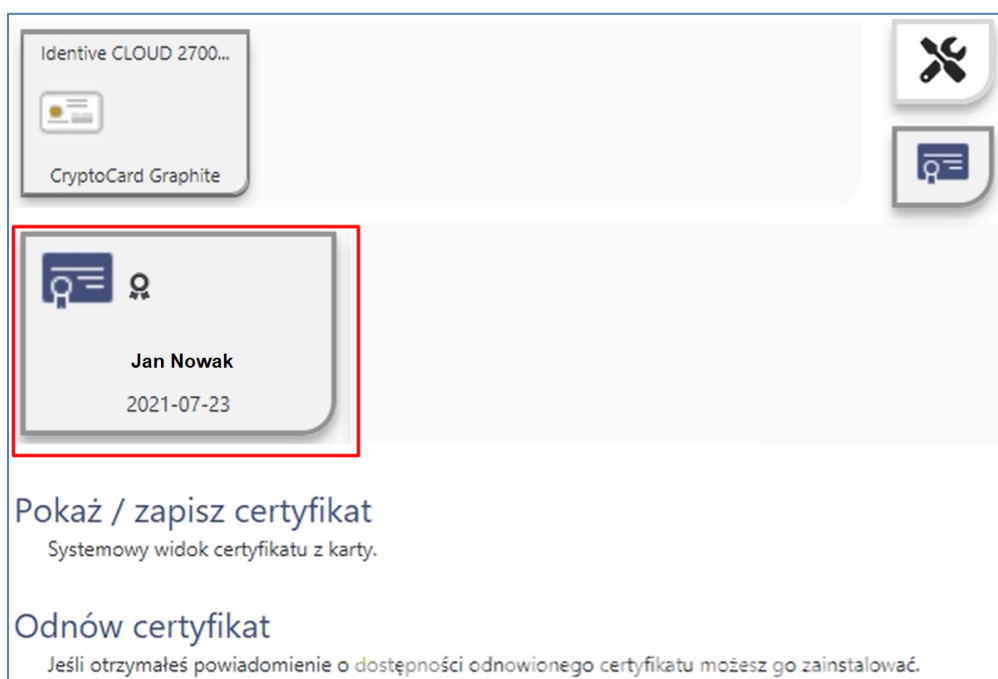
Identive CLOUD 2700...

CryptoCard Graphite

Jan Nowak

2021-07-23

Pokaż / zapisz certyfikat

Systemowy widok certyfikatu z karty.

Odnów certyfikat

Jeśli otrzymałeś powiadomienie o dostępności odnowionego certyfikatu możesz go zainstalować.